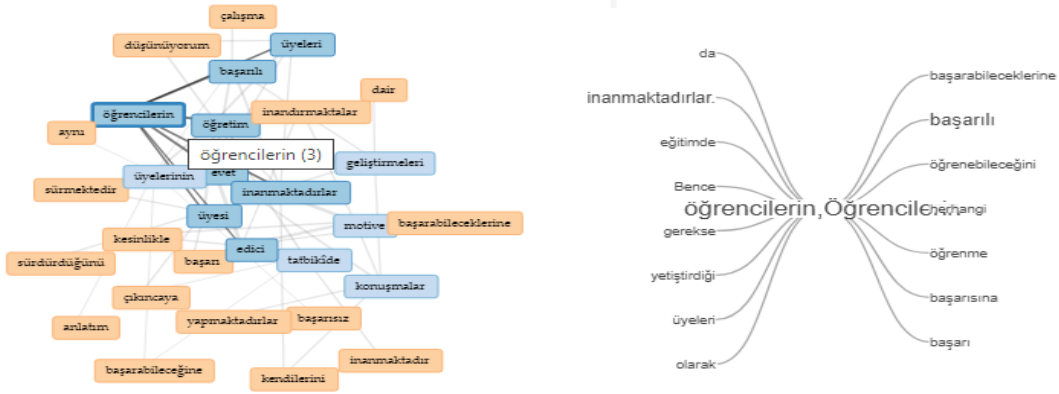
çalışma
düşünüyorum
üyeleri
başarılı
dair
öğrencilerin
öğretim
inandırmaktalar
ayrı
öğrencilerin (3)
geliştirmeleri
üyelerinin
evet
sürmektedir
inanmaktadırlar
üyesi
motive
başarabileceklerine
kesinlikle
edici
sürdürdüğünü
başarı
tatbikide
konuşmalar
çıkıncaya
anlatım
yapmaktadırlar
başarısız
başarabileceğine
inanmaktadır
kendilerini

da
inanmaktadırlar.
eğitimde
Bence
gerekse
yetiştirdiği
üyeleri
olarak
öğrencilerin,Öğrencile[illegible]
başarabileceklerine
başarılı
öğrenebileceğini
herhangi
öğrenme
başarısına
başarı